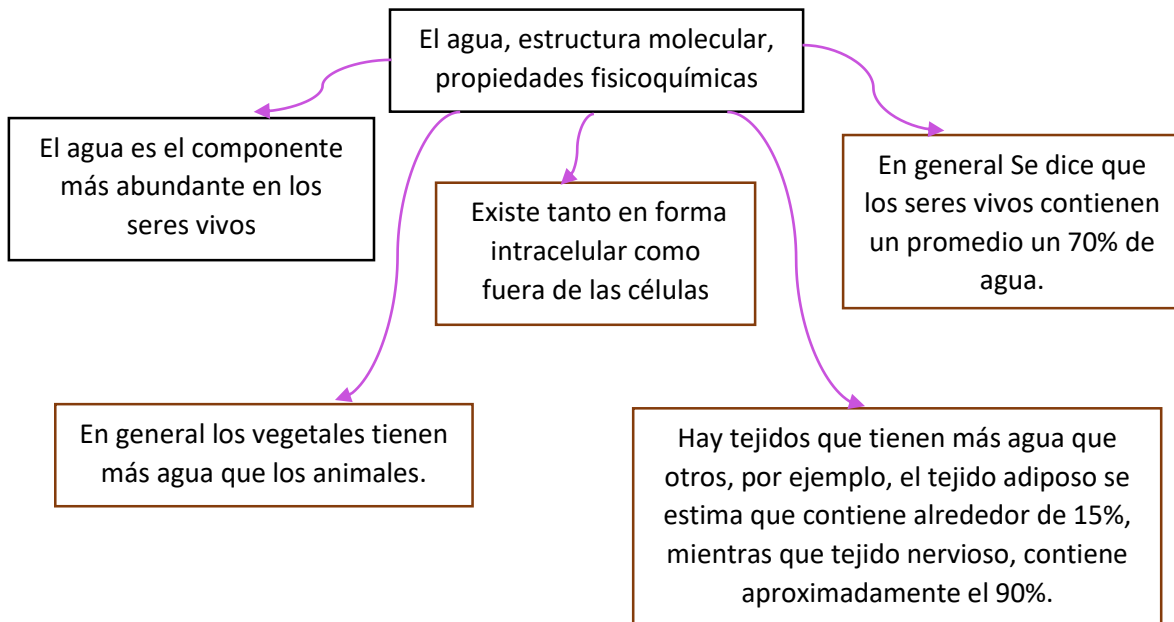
El agua, estructura molecular, propiedades fisicoquímicas

El agua es el componente más abundante en los seres vivos

Existe tanto en forma intracelular como fuera de las células

En general Se dice que los seres vivos contienen un promedio un 70% de agua.

En general los vegetales tienen más agua que los animales.

Hay tejidos que tienen más agua que otros, por ejemplo, el tejido adiposo se estima que contiene alrededor de 15%, mientras que tejido nervioso, contiene aproximadamente el 90%.